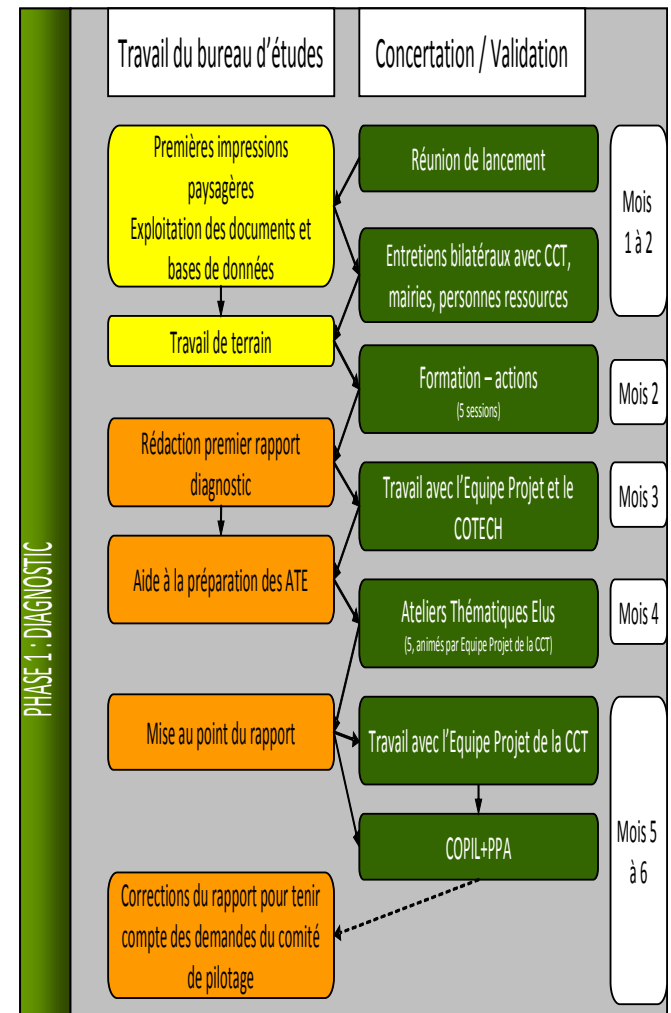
PHASE 1 : DIAGNOSTIC

Travail du bureau d'études

Concertation / Validation

Premières impressions paysagères
Exploitation des documents et bases de données

Réunion de lancement

Mois 1 à 2

Entretiens bilatéraux avec CCT, mairies, personnes ressources

Travail de terrain

Formation – actions
(5 sessions)

Mois 2

Rédaction premier rapport diagnostic

Travail avec l'Equipe Projet et le COTECH

Mois 3

Aide à la préparation des ATE

Ateliers Thématiques Elus
(5, animés par Equipe Projet de la CCT)

Mois 4

Mise au point du rapport

Travail avec l'Equipe Projet de la CCT

COPIL+PPA

Mois 5 à 6

Corrections du rapport pour tenir compte des demandes du comité de pilotage